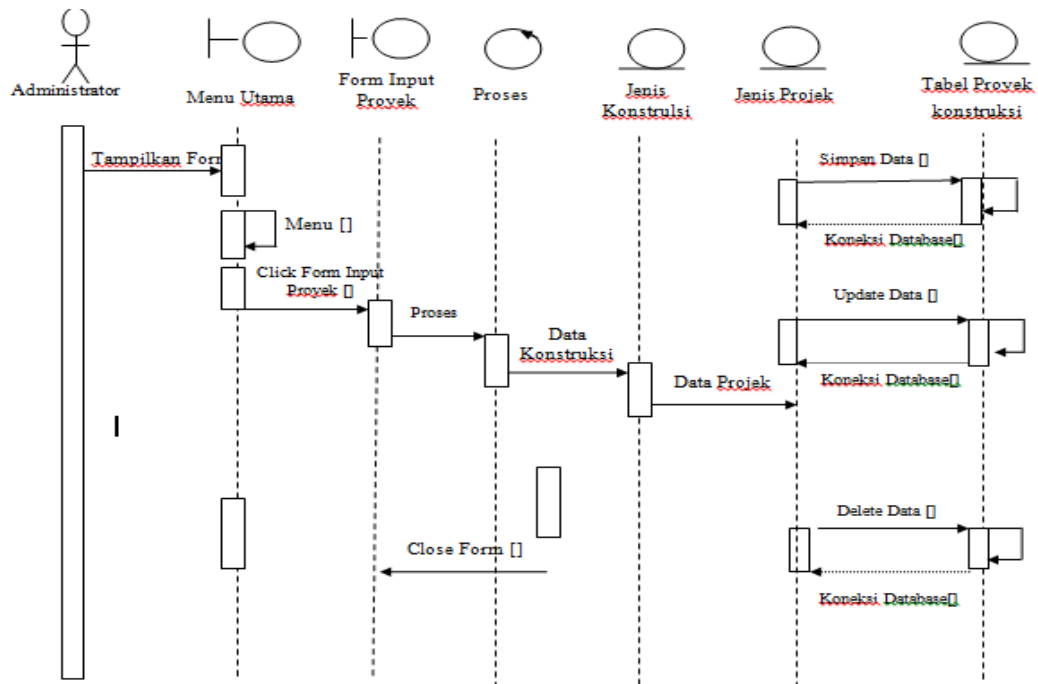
Administrator

Menu Utama

Form Input Proyek

Proses

Jenis Konstrulsi

Jenis Projek

Tabel Proyek konstruksi

Tampilkan Forr

Menu []

Click Form Input Proyek []

Proses

Data Konstruksi

Data Projek

Simpan Data []

Koneksi Database[]

Update Data []

Koneksi Database[]

Delete Data []

Close Form []

Koneksi Database[]